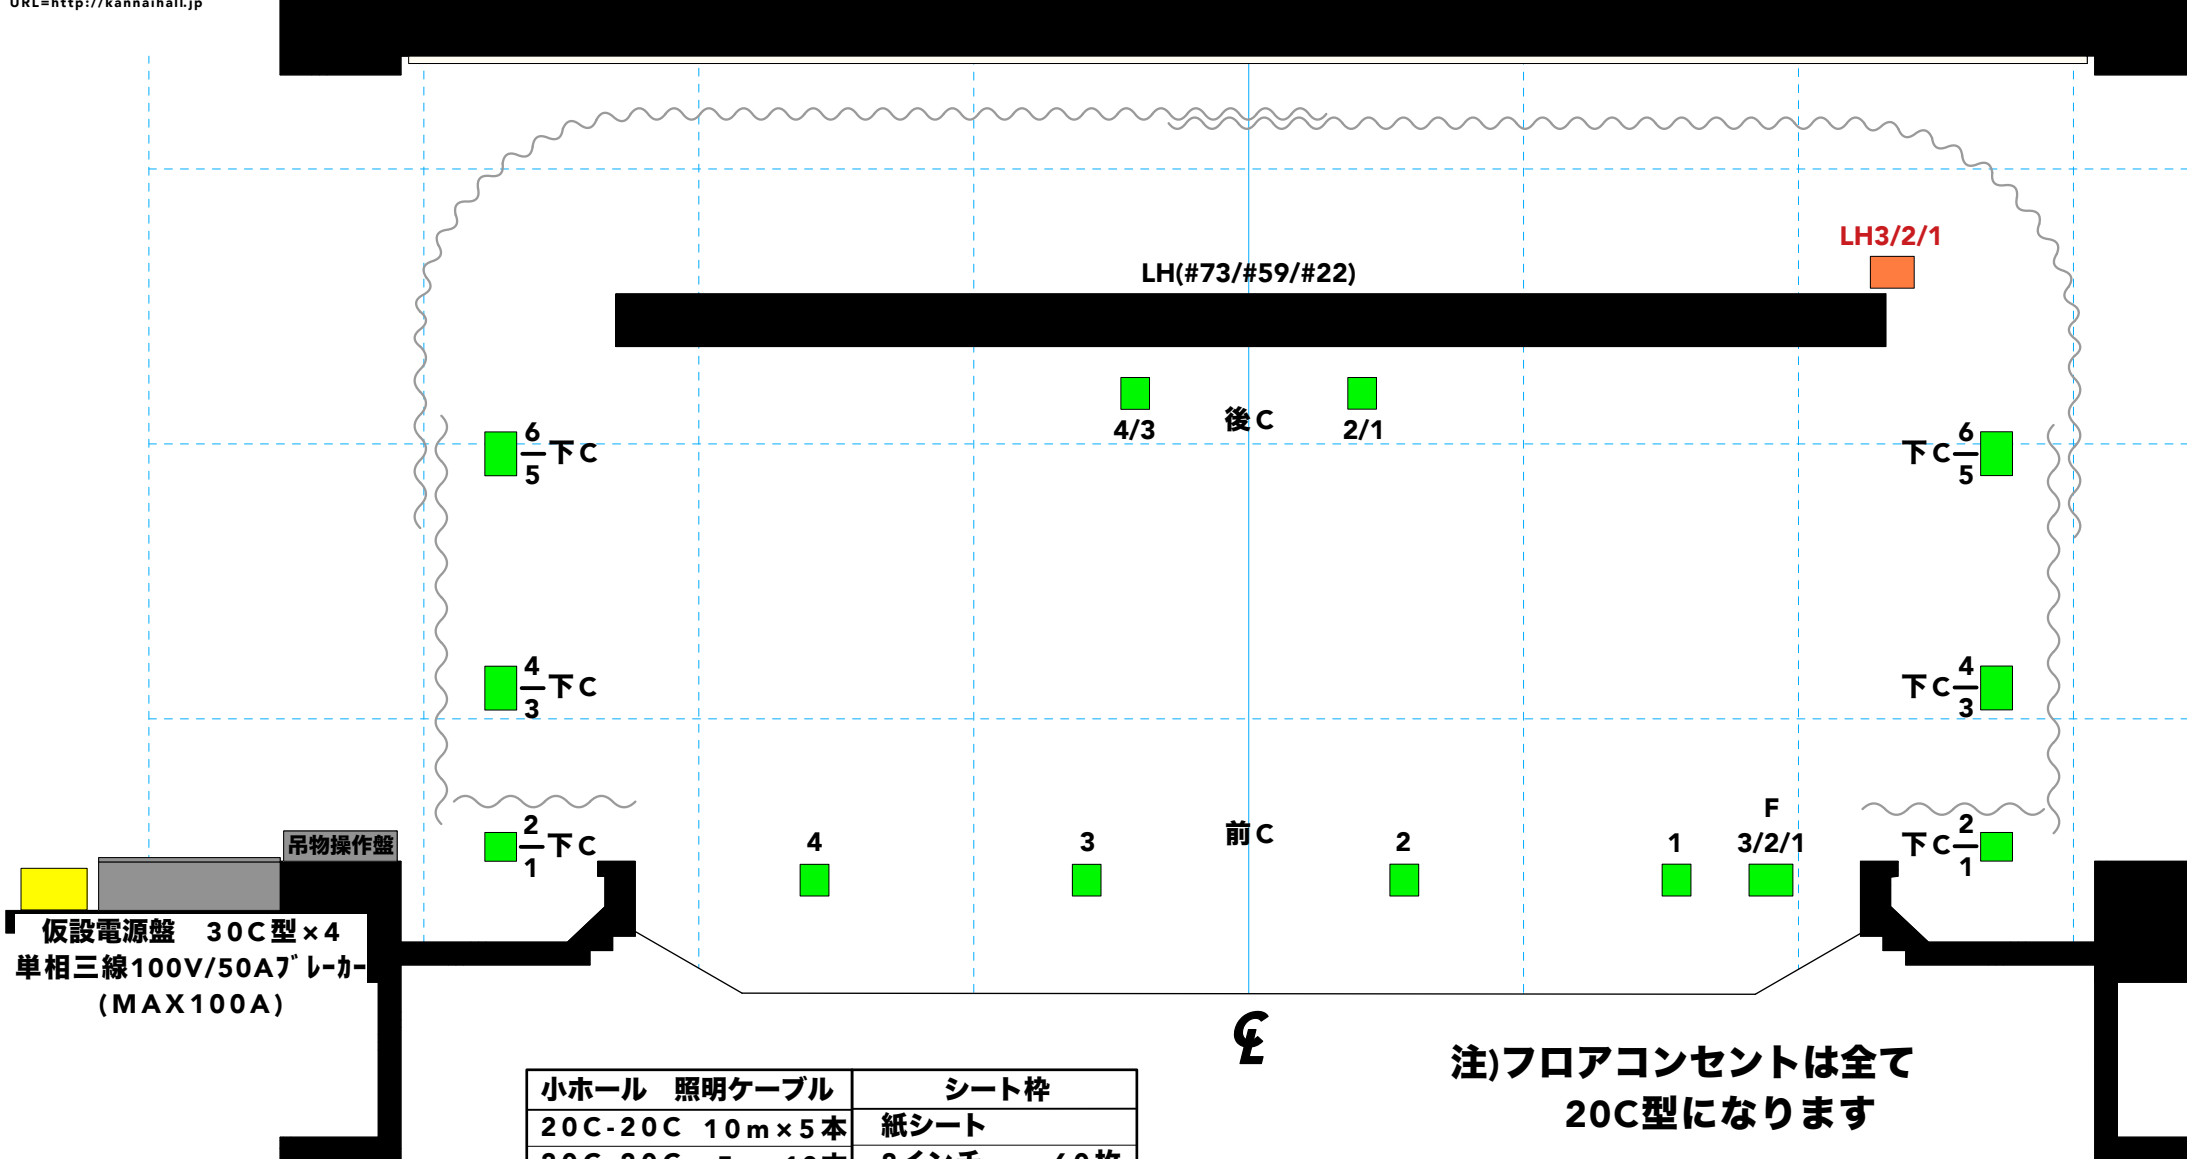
URL=http://kannaihall.jp

LH3/2/1

LH(#73/#59/#22)

4/3 後C 2/1

$\frac{6}{5}$下C

下C$\frac{6}{5}$

$\frac{4}{3}$下C

下C$\frac{4}{3}$

吊物操作盤

$\frac{2}{1}$下C

4

3

前C

2

1

F 3/2/1

下C$\frac{2}{1}$

仮設電源盤 30C型×4
単相三線100V/50Aブレーカー
(MAX100A)

℄

| 小ホール 照明ケーブル | シート枠 |
|---|---|
| 20C-20C 10m×5本 | 紙シート |
| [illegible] | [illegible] |

注)フロアコンセントは全て
20C型になります